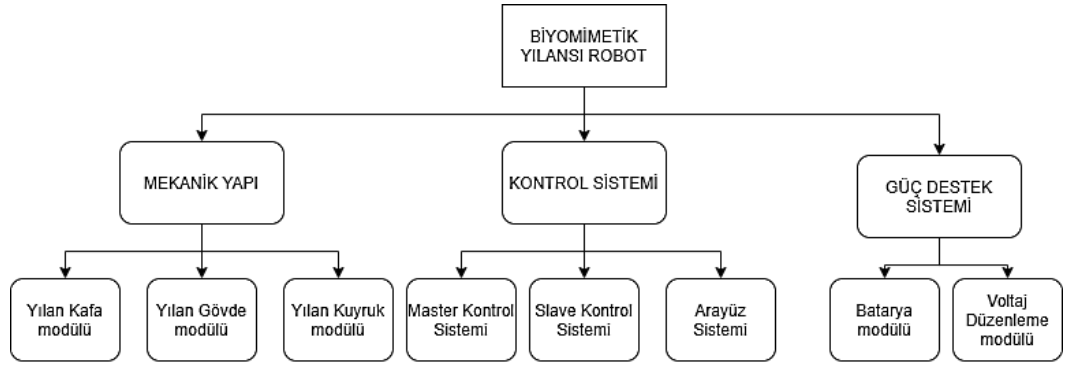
BİYOMİMETİK YILANSI ROBOT

MEKANİK YAPI

KONTROL SİSTEMİ

GÜÇ DESTEK SİSTEMİ

Yılan Kafa modülü

Yılan Gövde modülü

Yılan Kuyruk modülü

Master Kontrol Sistemi

Slave Kontrol Sistemi

Arayüz Sistemi

Batarya modülü

Voltaj Düzenleme modülü